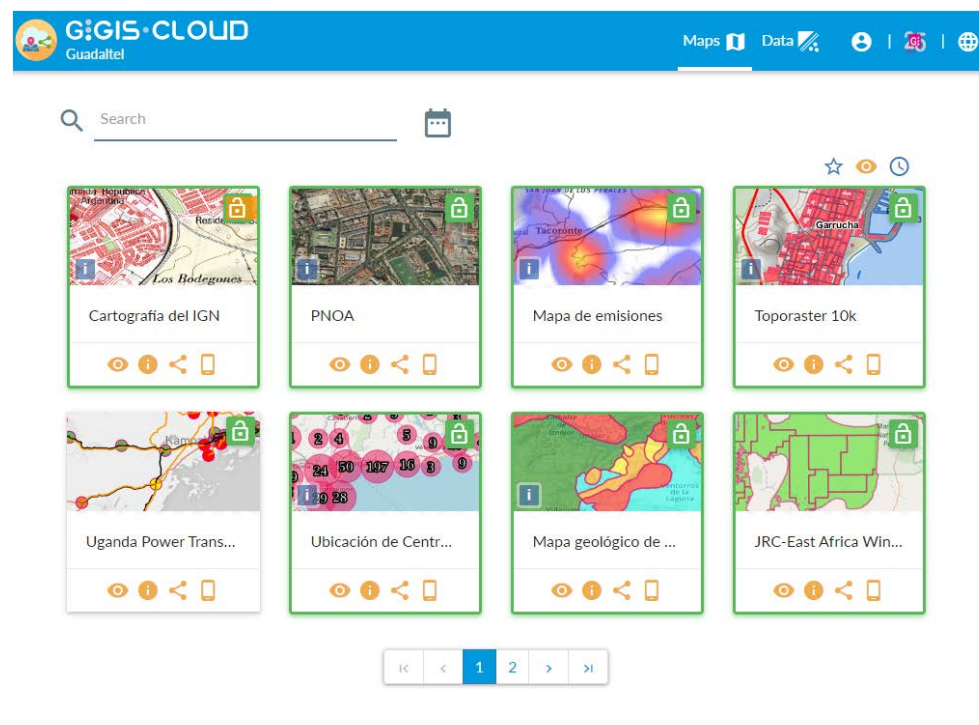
G:GIS·CLOUD
Guadaltel

Maps Data

Search

Cartografía del IGN

PNOA

Mapa de emisiones

Toporaster 10k

Uganda Power Trans...

Ubicación de Centr...

Mapa geológico de ...

JRC-East Africa Win...

1 2